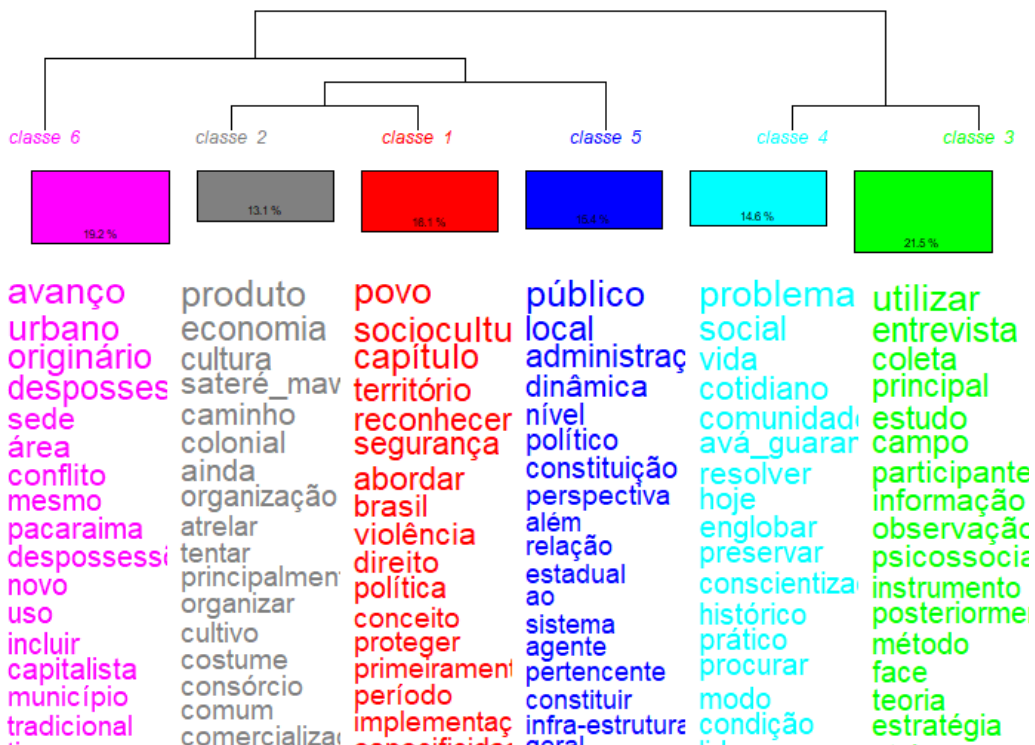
classe 6 classe 2 classe 1 classe 5 classe 4 classe 3

19.2 % 13.1 % 16.1 % 15.4 % 14.6 % 21.5 %

avanço
urbano
originário
desposses
sede
área
conflito
mesmo
pacaraima
despossess
novo
uso
incluir
capitalista
município
tradicional

produto
economia
cultura
sateré_mav
caminho
colonial
ainda
organização
atrelar
tentar
principalmen
organizar
cultivo
costume
consórcio
comum
comercializa

povo
sociocultu
capítulo
território
reconhecer
segurança
abordar
brasil
violência
direito
política
conceito
proteger
primeirament
período
implementaç
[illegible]

público
local
administraç
dinâmica
nível
político
constituição
perspectiva
além
relação
estadual
ao
sistema
agente
pertencente
constituir
infra-estrutura
geral

problema
social
vida
cotidiano
comunidade
avá_guarar
resolver
hoje
englobar
preservar
conscientiza
histórico
prático
procurar
modo
condição
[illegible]

utilizar
entrevista
coleta
principal
estudo
campo
participante
informação
observação
psicossocia
instrumento
posteriormen
método
face
teoria
estratégia